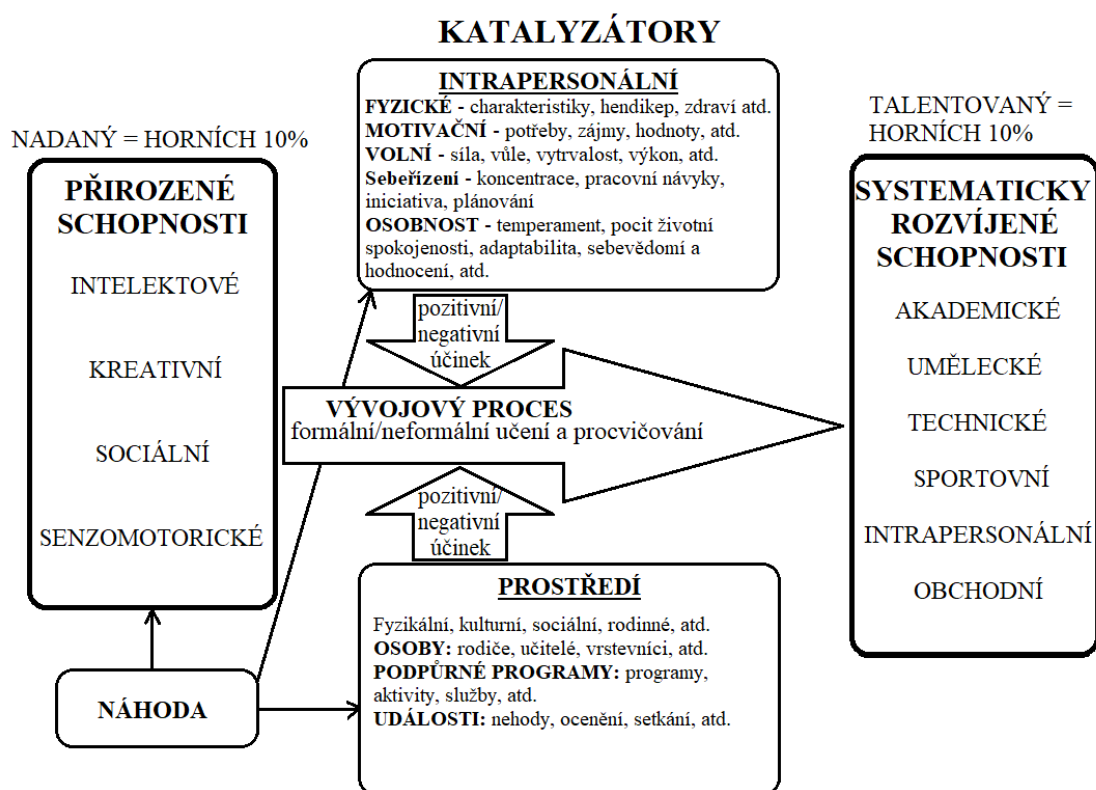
KATALYZÁTORY

NADANÝ = HORNÍCH 10%

PŘIROZENÉ SCHOPNOSTI

INTELEKTOVÉ

KREATIVNÍ

SOCIÁLNÍ

SENZOMOTORICKÉ

INTRAPERSONÁLNÍ

FYZICKÉ - charakteristiky, hendikep, zdraví atd.
MOTIVAČNÍ - potřeby, zájmy, hodnoty, atd.
VOLNÍ - síla, vůle, vytrvalost, výkon, atd.
Sebeřízení - koncentrace, pracovní návyky, iniciativa, plánování
OSOBNOST - temperament, pocit životní spokojenosti, adaptabilita, sebevědomí a hodnocení, atd.

pozitivní/ negativní účinek

VÝVOJOVÝ PROCES
formální/neformální učení a procvičování

pozitivní/ negativní účinek

PROSTŘEDÍ

Fyzikální, kulturní, sociální, rodinné, atd.
OSOBY: rodiče, učitelé, vrstevníci, atd.
PODPŮRNÉ PROGRAMY: programy, aktivity, služby, atd.
UDÁLOSTI: nehody, ocenění, setkání, atd.

NÁHODA

TALENTOVANÝ = HORNÍCH 10%

SYSTEMATICKY ROZVÍJENÉ SCHOPNOSTI

AKADEMICKÉ

UMĚLECKÉ

TECHNICKÉ

SPORTOVNÍ

INTRAPERSONÁLNÍ

OBCHODNÍ